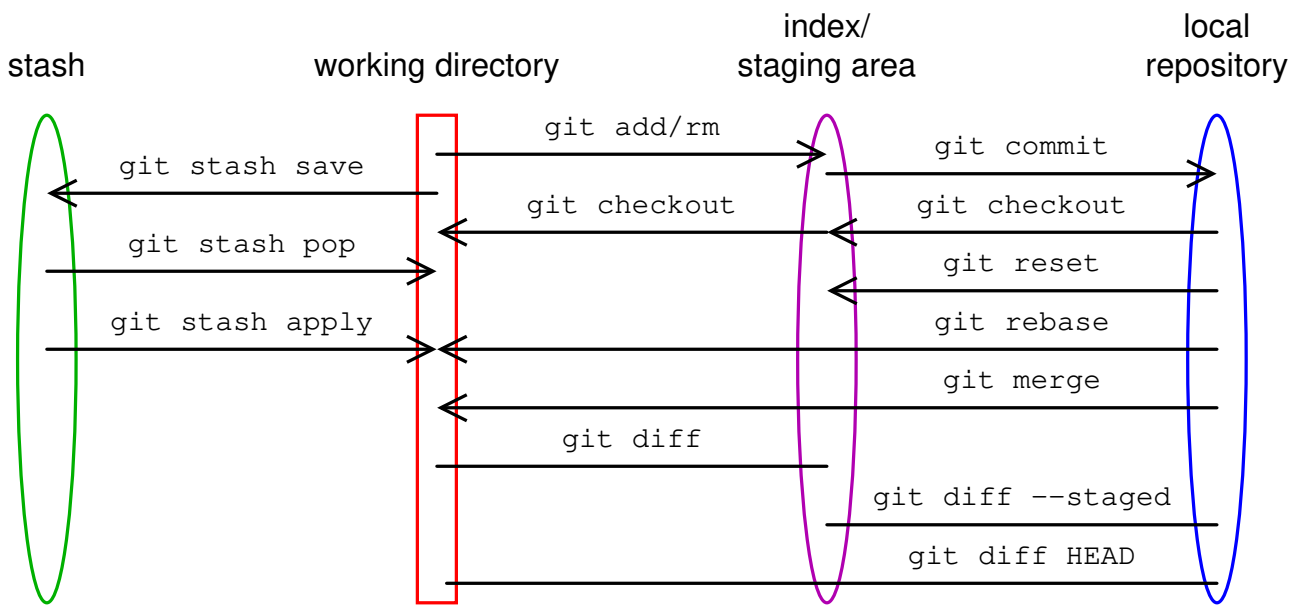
stash

working directory

index/
staging area

local
repository

git add/rm

git commit

git stash save

git checkout

git checkout

git stash pop

git reset

git stash apply

git rebase

git merge

git diff

git diff --staged

git diff HEAD